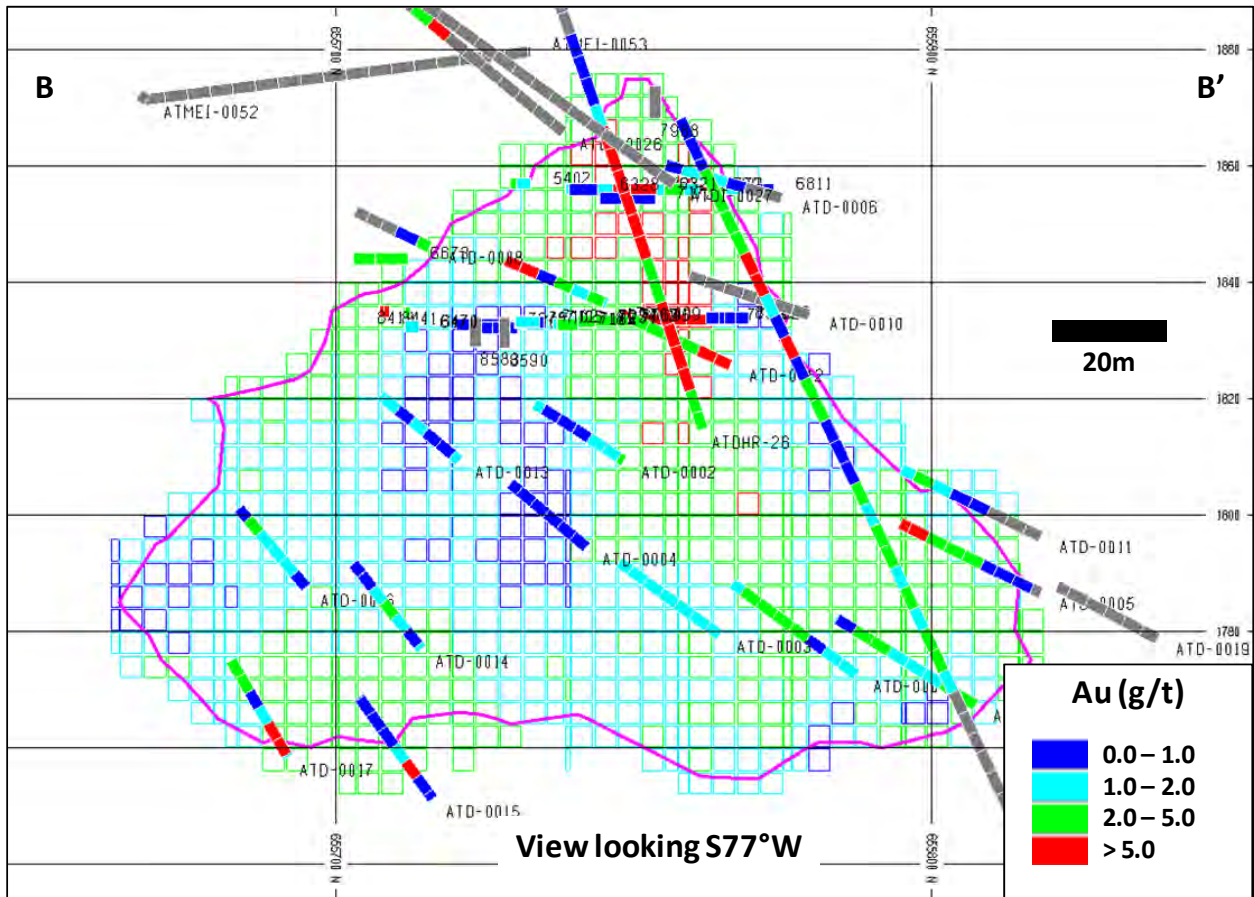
B

B'

ATMEI-0053

ATMEI-0052

1880

1860

1840

1820

1800

1780

6557000 N

6556800 N

7908

ATD-0026

5402

6328

6821

ATDI-0027

6811

ATD-0006

6678

ATD-0008

ATD-0010

20m

8590

ATD-0012

ATDHR-26

ATD-0013

ATD-0002

ATD-0011

ATD-0004

ATD-0005

ATD-0019

ATD-0016

ATD-0014

ATD-0003

ATD-0017

ATD-0015

View looking S77°W

Au (g/t)

0.0 – 1.0

1.0 – 2.0

2.0 – 5.0

> 5.0